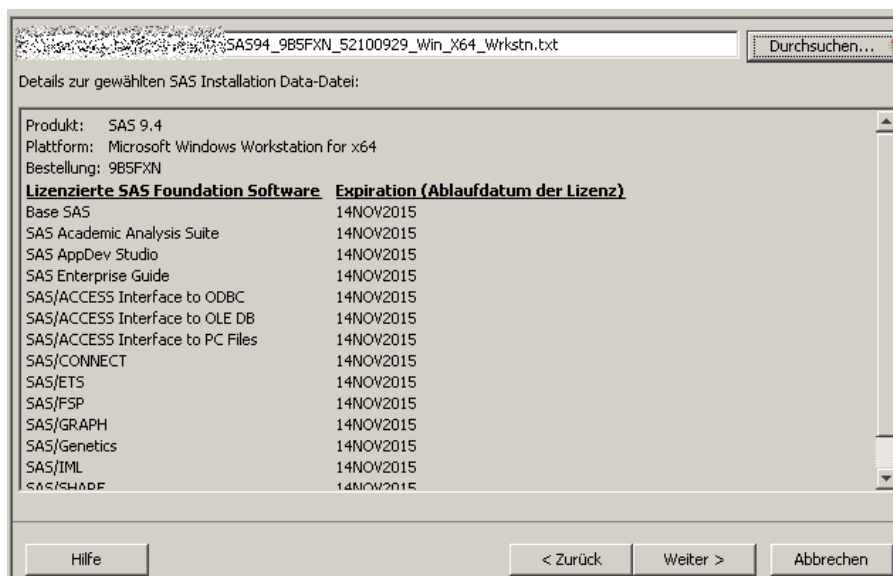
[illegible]SAS94_9B5FXN_52100929_Win_X64_Wrkstn.txt

Durchsuchen...

Details zur gewählten SAS Installation Data-Datei:

Produkt: SAS 9.4
Plattform: Microsoft Windows Workstation for x64
Bestellung: 9B5FXN

| Lizenzierte SAS Foundation Software | Expiration (Ablaufdatum der Lizenz) |
|---|---|
| Base SAS | 14NOV2015 |
| SAS Academic Analysis Suite | 14NOV2015 |
| SAS AppDev Studio | 14NOV2015 |
| SAS Enterprise Guide | 14NOV2015 |
| SAS/ACCESS Interface to ODBC | 14NOV2015 |
| SAS/ACCESS Interface to OLE DB | 14NOV2015 |
| SAS/ACCESS Interface to PC Files | 14NOV2015 |
| SAS/CONNECT | 14NOV2015 |
| SAS/ETS | 14NOV2015 |
| SAS/FSP | 14NOV2015 |
| SAS/GRAPH | 14NOV2015 |
| SAS/Genetics | 14NOV2015 |
| SAS/IML | 14NOV2015 |
| SAS/SHARE | 14NOV2015 |

Hilfe

< Zurück

Weiter >

Abbrechen